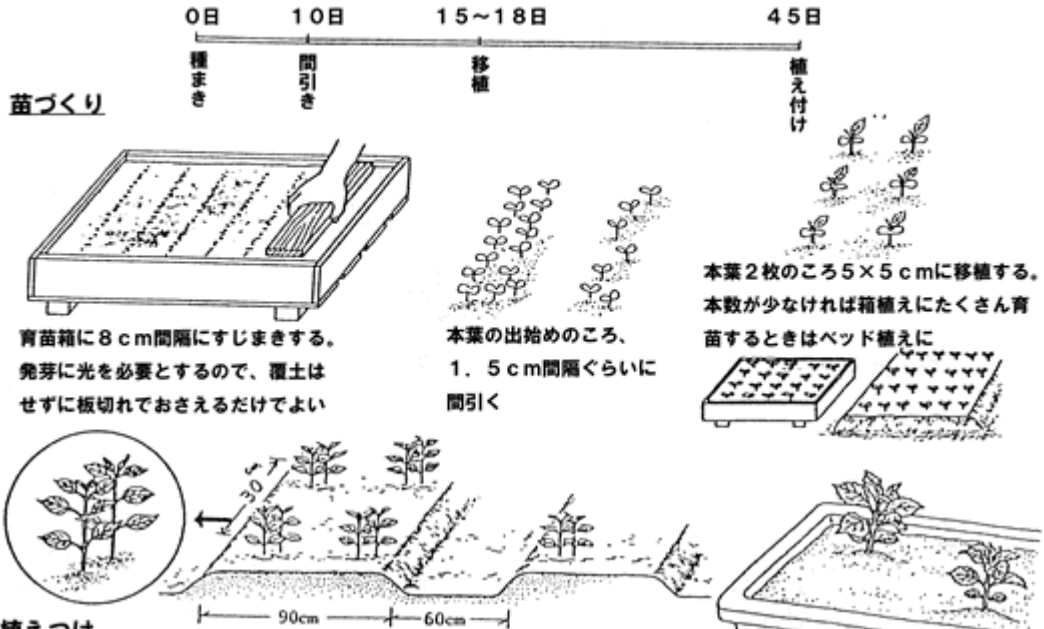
0日　10日　15～18日　45日

種まき　間引き　移植　植え付け

苗づくり

育苗箱に８ｃｍ間隔にすじまきする。発芽に光を必要とするので、覆土はせずに板切れでおさえるだけでよい

本葉の出始めのころ、１．５ｃｍ間隔ぐらいに間引く

本葉２枚のころ５×５ｃｍに移植する。本数が少なければ箱植えにたくさん育苗するときはベッド植えに

30～

90cm　60cm

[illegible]